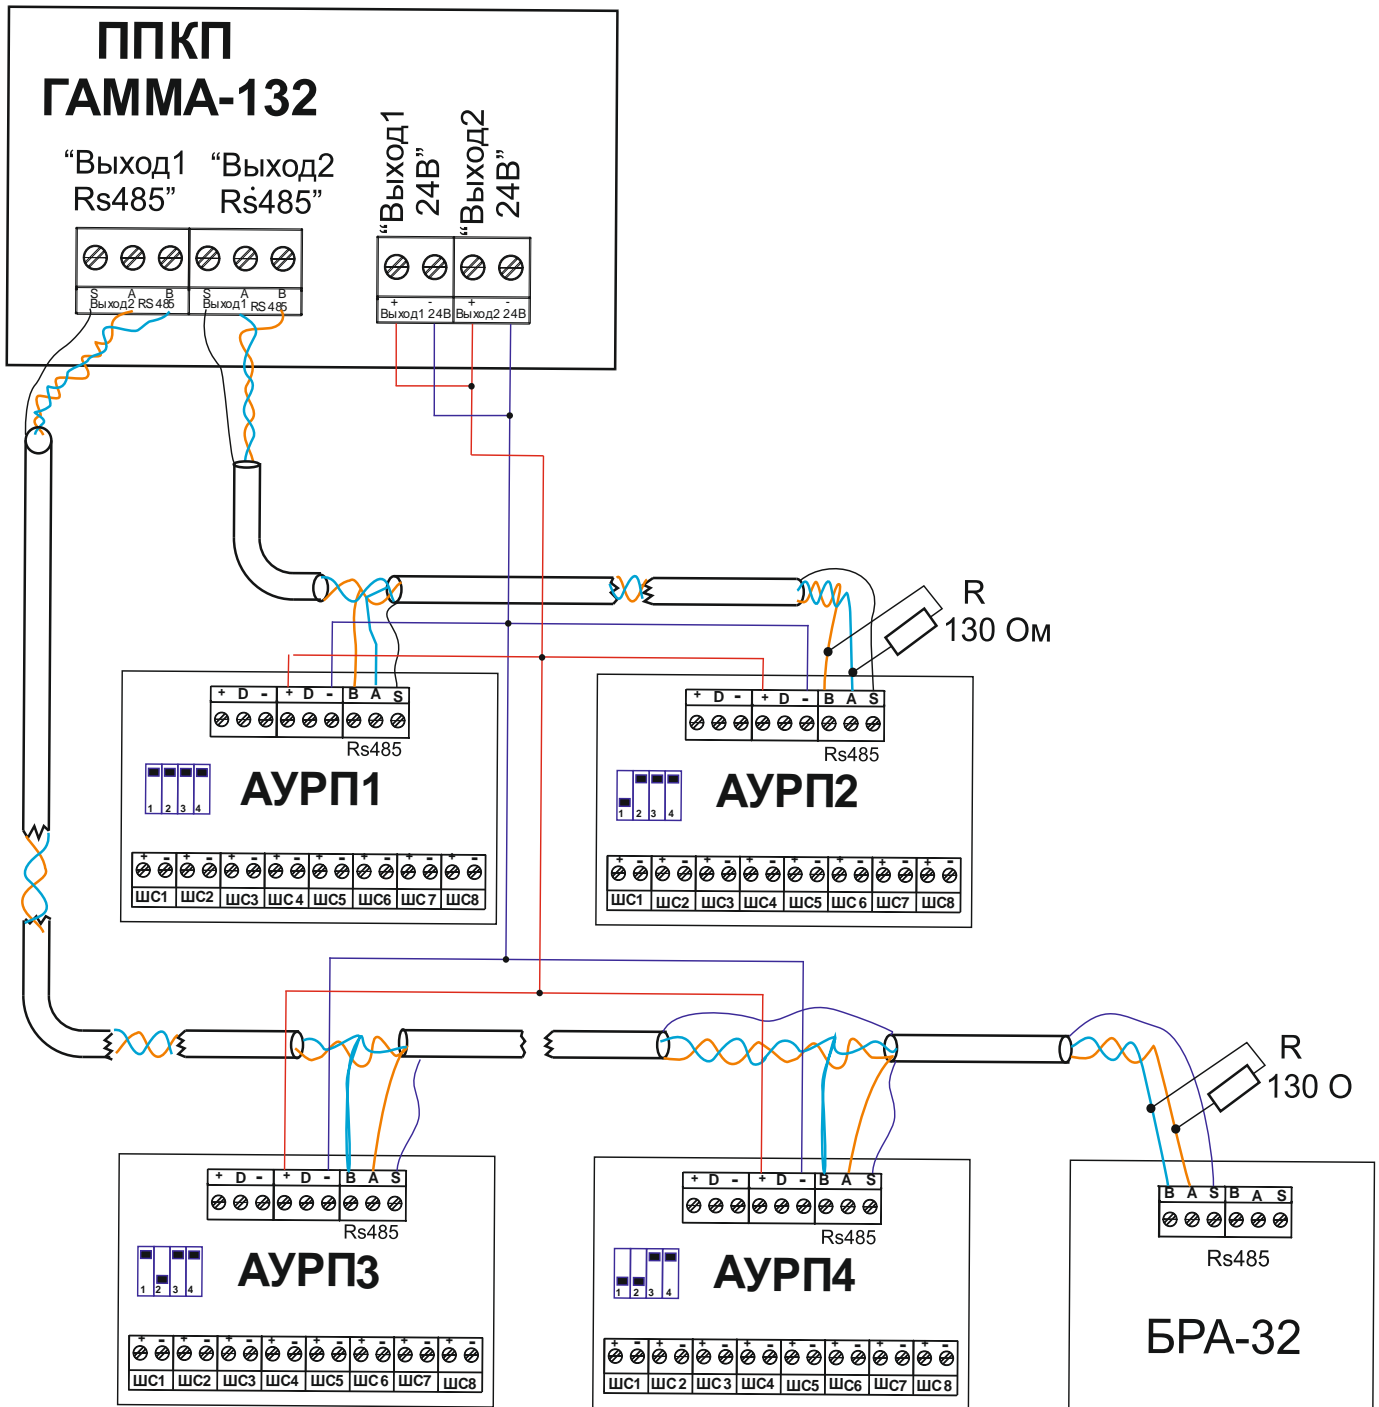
ППКП
ГАММА-132

“Выход1 Rs485”
“Выход2 Rs485”

S A B
Выход2 RS485
S A B
Выход1 RS485

“Выход1 24В”
“Выход2 24В”

+ -
Выход1 24В
+ -
Выход2 24В

R
130 Ом

+ D - + D - B A S
Rs485
1 2 3 4
АУРП1
ШС1 ШС2 ШС3 ШС4 ШС5 ШС6 ШС7 ШС8

+ D - + D - B A S
Rs485
1 2 3 4
АУРП2
ШС1 ШС2 ШС3 ШС4 ШС5 ШС6 ШС7 ШС8

R
130 О

+ D - + D - B A S
Rs485
1 2 3 4
АУРП3
ШС1 ШС2 ШС3 ШС4 ШС5 ШС6 ШС7 ШС8

+ D - + D - B A S
Rs485
1 2 3 4
АУРП4
ШС1 ШС2 ШС3 ШС4 ШС5 ШС6 ШС7 ШС8

B A S B A S
Rs485
БРА-32